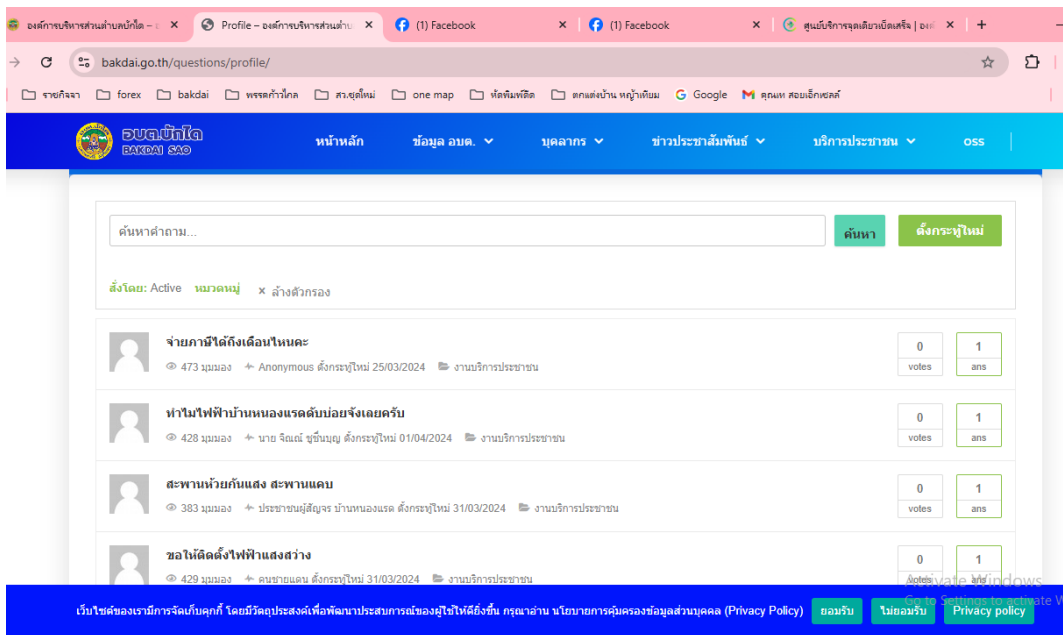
องค์การบริหารส่วนตำบลบักได - อ ×
Profile – องค์การบริหารส่วนตำบ ×
(1) Facebook ×
(1) Facebook ×
ศูนย์บริการจุดเดียวเบ็ดเสร็จ | อง ×
+

bakdai.go.th/questions/profile/

รายกิจจา forex bakdai พรรคก้าวไกล สว.ชุดใหม่ one map หัดพิมพ์ดีด ตกแต่งบ้าน หญ้าเทียม Google คุณหา สอบเอ็กเซลล์

อบต.บักได BAKDAI SAO
หน้าหลัก ข้อมูล อบต. บุคลากร ข่าวประชาสัมพันธ์ บริการประชาชน oss

ค้นหาคำถาม...
ค้นหา
ตั้งกระทู้ใหม่

สั่งโดย: Active หมวดหมู่ × ล้างตัวกรอง

จ่ายภาษีได้ถึงเดือนไหนคะ
473 มุมมอง Anonymous ตั้งกระทู้ใหม่ 25/03/2024 งานบริการประชาชน
0 votes 1 ans

ทำไมไฟฟ้าบ้านหนองแรดดับบ่อยจังเลยครับ
428 มุมมอง นาย จิณณ์ ชูชื่นบุญ ตั้งกระทู้ใหม่ 01/04/2024 งานบริการประชาชน
0 votes 1 ans

สะพานห้วยกันแสง สะพานแคบ
383 มุมมอง ประชาชนผู้สัญจร บ้านหนองแรด ตั้งกระทู้ใหม่ 31/03/2024 งานบริการประชาชน
0 votes 1 ans

ขอให้ติดตั้งไฟฟ้าแสงสว่าง
429 มุมมอง คนชายแดน ตั้งกระทู้ใหม่ 31/03/2024 งานบริการประชาชน
0 votes 1 ans

เว็บไซต์ของเรามีการจัดเก็บคุกกี้ โดยมีวัตถุประสงค์เพื่อพัฒนาประสบการณ์ของผู้ใช้ให้ดียิ่งขึ้น กรุณาอ่าน นโยบายการคุ้มครองข้อมูลส่วนบุคคล (Privacy Policy) ยอมรับ ไม่ยอมรับ Privacy policy

Activate Windows
Go to Settings to activate W